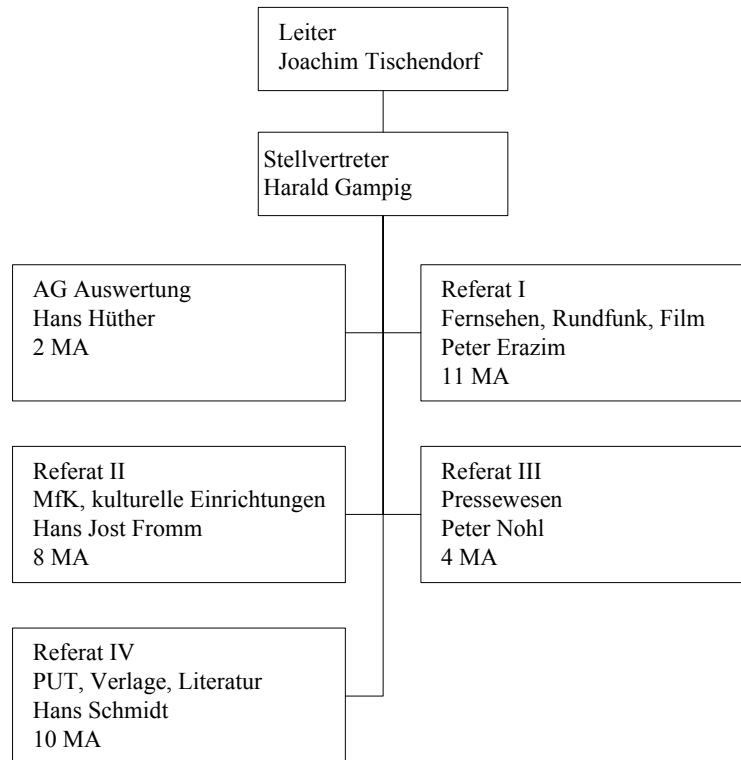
Leiter
Joachim Tischendorf

Stellvertreter
Harald Gampig

AG Auswertung
Hans Hüther
2 MA

Referat I
Fernsehen, Rundfunk, Film
Peter Erazim
11 MA

Referat II
MfK, kulturelle Einrichtungen
Hans Jost Fromm
8 MA

Referat III
Pressewesen
Peter Nohl
4 MA

Referat IV
PUT, Verlage, Literatur
Hans Schmidt
10 MA